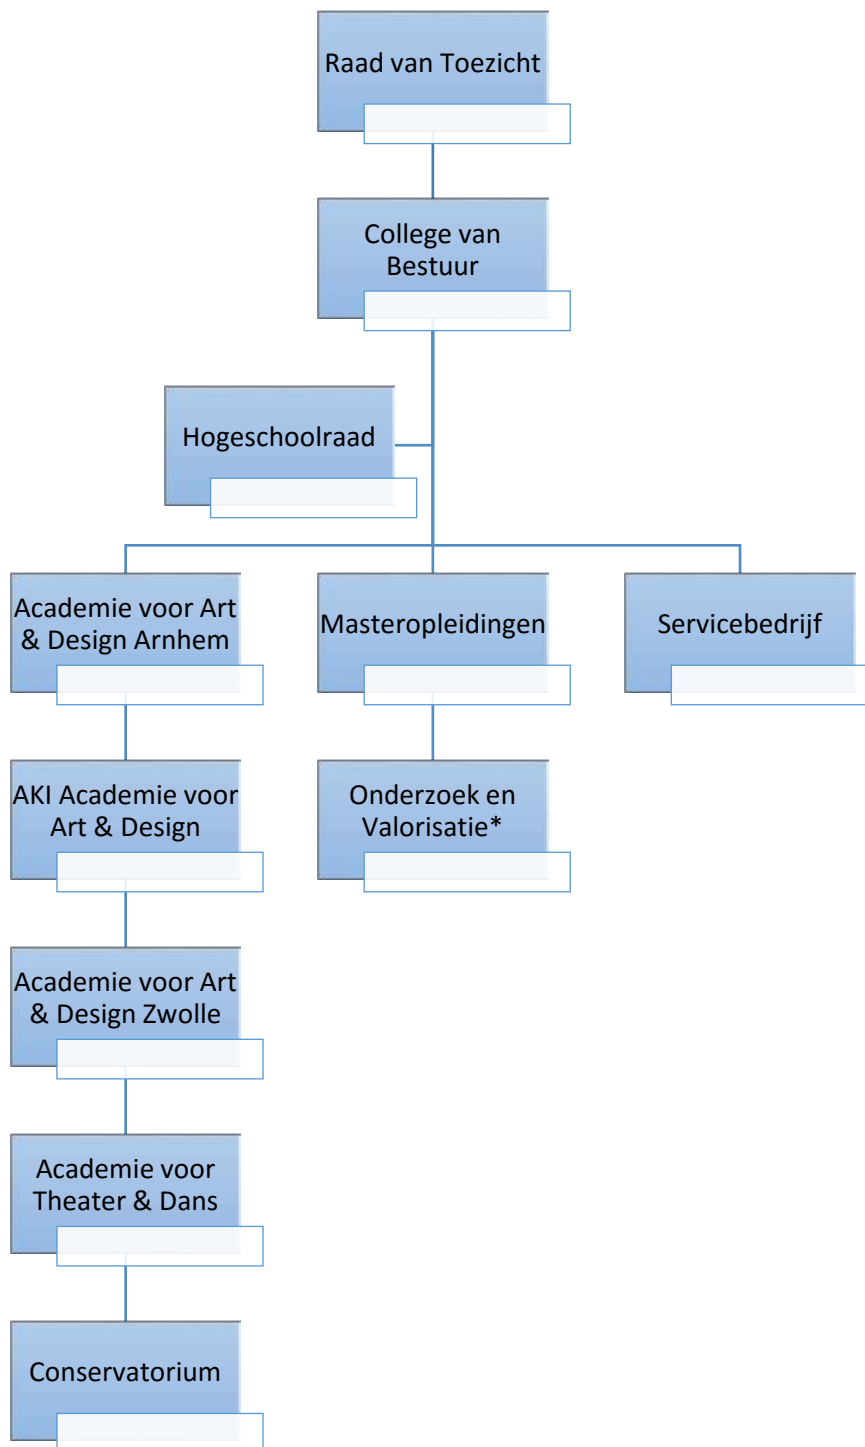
Raad van Toezicht

College van Bestuur

Hogeschoolraad

Academie voor Art & Design Arnhem

Masteropleidingen

Servicebedrijf

AKI Academie voor Art & Design

Onderzoek en Valorisatie*

Academie voor Art & Design Zwolle

Academie voor Theater & Dans

Conservatorium